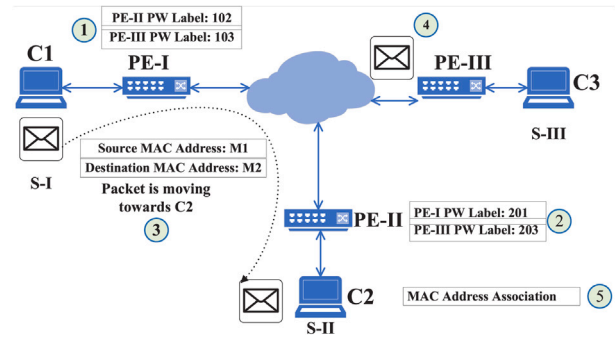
1
PE-II PW Label: 102
PE-III PW Label: 103

4

C1
PE-I
PE-III
C3
S-III

Source MAC Address: M1
Destination MAC Address: M2

S-I
Packet is moving towards C2
3

PE-II
PE-I PW Label: 201
PE-III PW Label: 203
2

C2
S-II
MAC Address Association
5